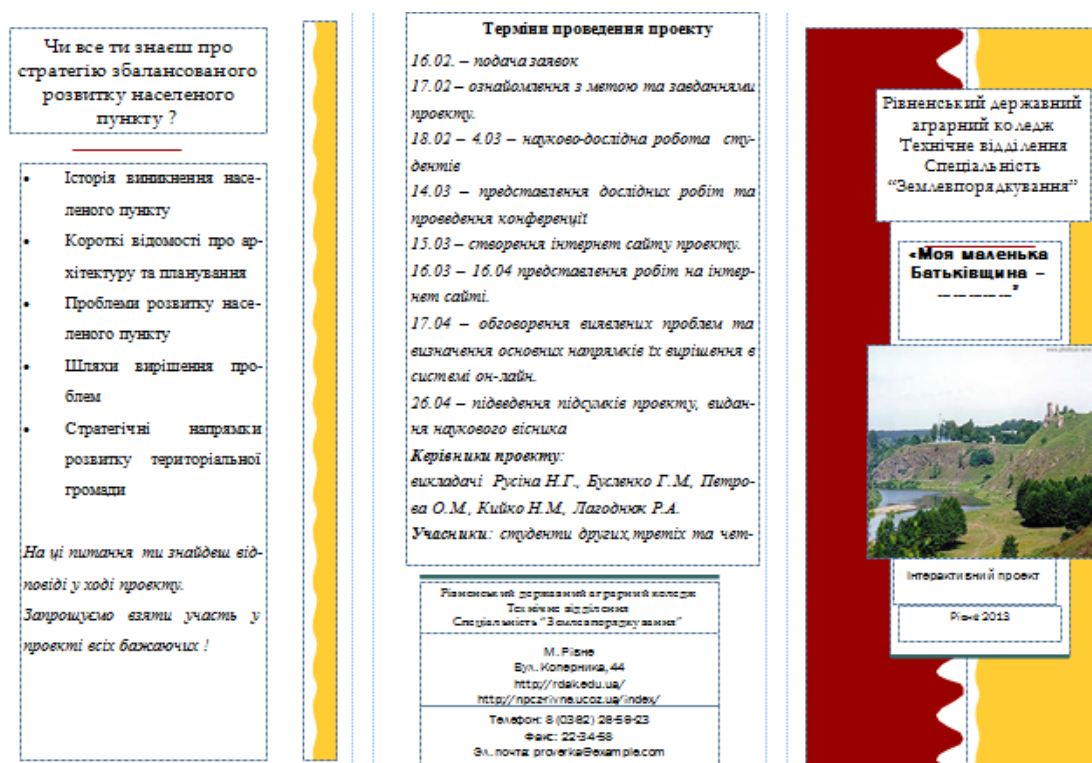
Чи все ти знаєш про стратегію збалансованого розвитку населеного пункту ?

- Історія виникнення населеного пункту
- Короткі відомості про архітектуру та планування
- Проблеми розвитку населеного пункту
- Шляхи вирішення проблем
- Стратегічні напрямки розвитку територіальної громади

На ці питання ти знайдеш відповіді у ході проекту.

Запрошуємо взяти участь у проекті всіх бажаючих !

Терміни проведення проекту

16.02. – подача заявок

17.02 – ознайомлення з метою та завданнями проекту.

18.02 – 4.03 – науково-дослідна робота студентів

14.03 – представлення дослідних робіт та проведення конференції

15.03 – створення інтернет сайту проекту.

16.03 – 16.04 представлення робіт на інтернет сайті.

17.04 – обговорення виявлених проблем та визначення основних напрямків їх вирішення в системі он-лайн.

26.04 – підведення підсумків проекту, видання наукового вісника

Керівники проекту:

викладачі Русіна Н.Г., Бусленко Г.М, Петрова О.М., Кийко Н.М., Лагодник Р.А.

Учасники: студенти других, третіх та чет-

Рівненський державний аграрний коледж
Технічне відділення
Спеціальність "Землевпорядкування"

М. Рівне
Вул. Коперника, 44
http://rdak.edu.ua/
http://npczrivne.ucoz.ua/index/

Телефон: 8 (0362) 26-58-23
Факс: 22-34-58
Эл. почта: proverka@example.com

Рівненський державний аграрний коледж
Технічне відділення
Спеціальність "Землевпорядкування"

«Моя маленька Батьківщина – ———»

Інтерактивний проект

Рівне 2013